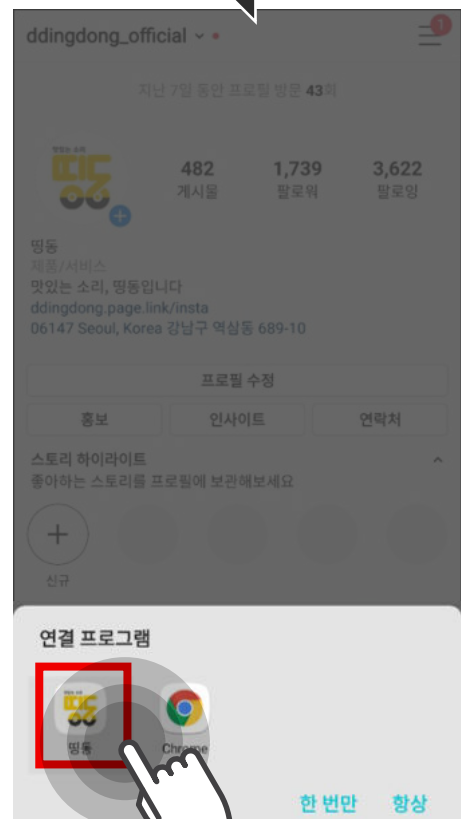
ddingdong_official

1

지난 7일 동안 프로필 방문 43회

맛있는 소리
띵동

482
게시물

1,739
팔로워

3,622
팔로잉

띵동
제품/서비스
맛있는 소리, 띵동입니다
ddingdong.page.link/insta
06147 Seoul, Korea 강남구 역삼동 689-10

프로필 수정

홍보

인사이트

연락처

스토리 하이라이트
좋아하는 스토리를 프로필에 보관해보세요

신규

연결 프로그램

맛있는 소리
띵동

Chrome

한 번만

항상